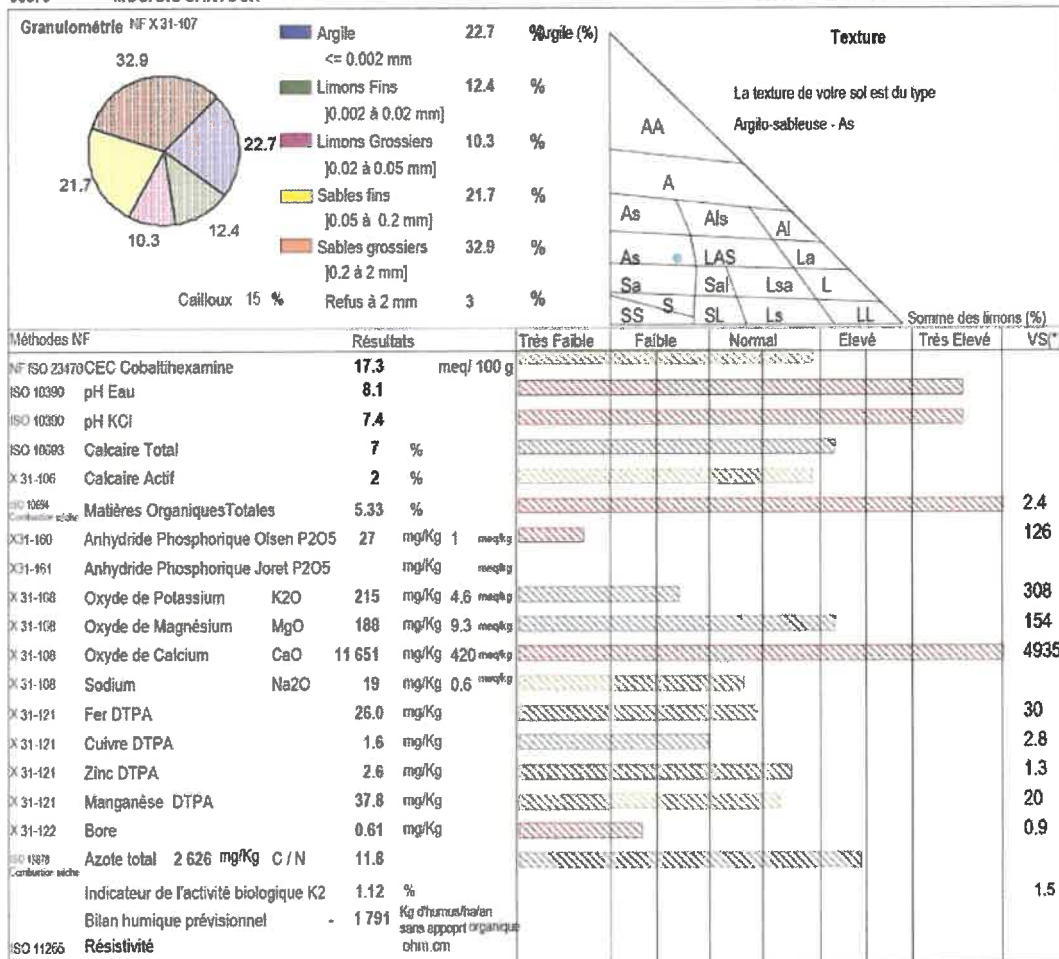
Granulométrie NF X 31-107

32.9
22.7
21.7
12.4
10.3

Argile <= 0.002 mm 22.7 %
Limons Fins ]0.002 à 0.02 mm] 12.4 %
Limons Grossiers ]0.02 à 0.05 mm] 10.3 %
Sables fins ]0.05 à 0.2 mm] 21.7 %
Sables grossiers ]0.2 à 2 mm] 32.9 %
Cailloux 15 % Refus à 2 mm 3 %

Argile (%)

Texture

La texture de votre sol est du type Argilo-sableuse - As

AA
A
As Als Al
As LAS La
Sa Sal Lsa L
SS S SL Ls LL
Somme des limons (%)

| Méthodes NF | | Résultats | | Très Faible | Faible | Normal | Elevé | Très Elevé | VS(*) |
|---|---|---|---|---|---|---|---|---|---|
| NF ISO 23470 | CEC Cobaltihexamine | 17.3 | meq/ 100 g | | | | | | |
| ISO 10390 | pH Eau | 8.1 | | | | | | | |
| ISO 10390 | pH KCl | 7.4 | | | | | | | |
| ISO 10693 | Calcaire Total | 7 | % | | | | | | |
| X 31-106 | Calcaire Actif | 2 | % | | | | | | |
| ISO 10694 Combustion sèche | Matières OrganiquesTotales | 5.33 | % | | | | | | 2.4 |
| X31-160 | Anhydride Phosphorique Olsen P2O5 | 27 | mg/Kg 1 meq/kg | | | | | | 126 |
| X31-161 | Anhydride Phosphorique Joret P2O5 | | mg/Kg meq/kg | | | | | | |
| X 31-108 | Oxyde de Potassium K2O | 215 | mg/Kg 4.6 meq/kg | | | | | | 308 |
| X 31-108 | Oxyde de Magnésium MgO | 188 | mg/Kg 9.3 meq/kg | | | | | | 154 |
| X 31-108 | Oxyde de Calcium CaO | 11 651 | mg/Kg 420 meq/kg | | | | | | 4935 |
| X 31-108 | Sodium Na2O | 19 | mg/Kg 0.6 meq/kg | | | | | | |
| X 31-121 | Fer DTPA | 26.0 | mg/Kg | | | | | | 30 |
| X 31-121 | Cuivre DTPA | 1.6 | mg/Kg | | | | | | 2.8 |
| X 31-121 | Zinc DTPA | 2.6 | mg/Kg | | | | | | 1.3 |
| X 31-121 | Manganèse DTPA | 37.8 | mg/Kg | | | | | | 20 |
| X 31-122 | Bore | 0.61 | mg/Kg | | | | | | 0.9 |
| ISO 13878 Combustion sèche | Azote total 2 626 mg/Kg C / N | 11.8 | | | | | | | |
| | Indicateur de l'activité biologique K2 | 1.12 | % | | | | | | 1.5 |
| | Bilan humique prévisionnel | - 1 791 | Kg d'humus/ha/an sans apport organique | | | | | | |
| ISO 11265 | Résistivité | | ohm.cm | | | | | | |